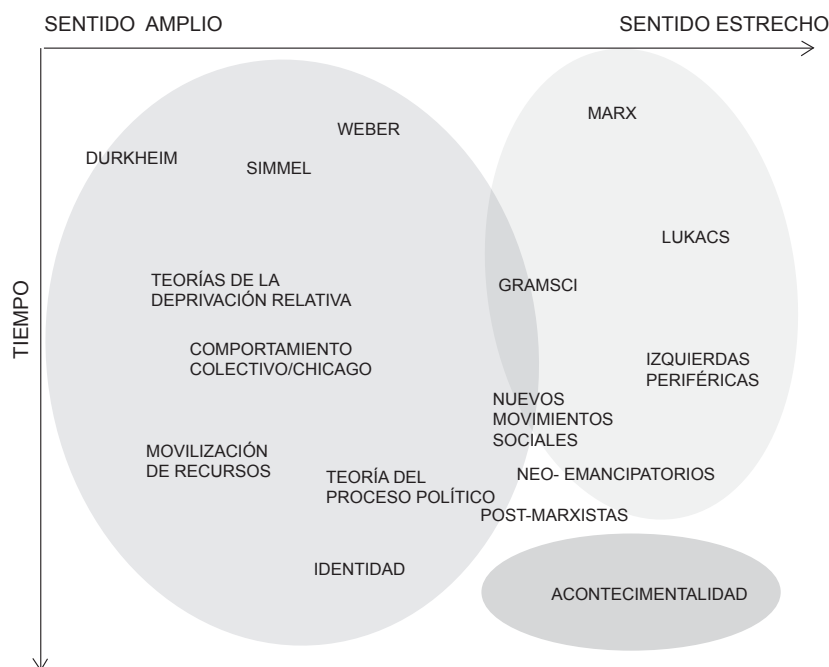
SENTIDO AMPLIO

SENTIDO ESTRECHO

TIEMPO

WEBER

DURKHEIM

SIMMEL

MARX

LUKACS

TEORÍAS DE LA DEPRIVACIÓN RELATIVA

GRAMSCI

COMPORTAMIENTO COLECTIVO/CHICAGO

IZQUIERDAS PERIFÉRICAS

NUEVOS MOVIMIENTOS SOCIALES

MOVILIZACIÓN DE RECURSOS

TEORÍA DEL PROCESO POLÍTICO

NEO- EMANCIPATORIOS

POST-MARXISTAS

IDENTIDAD

ACONTECIMENTALIDAD